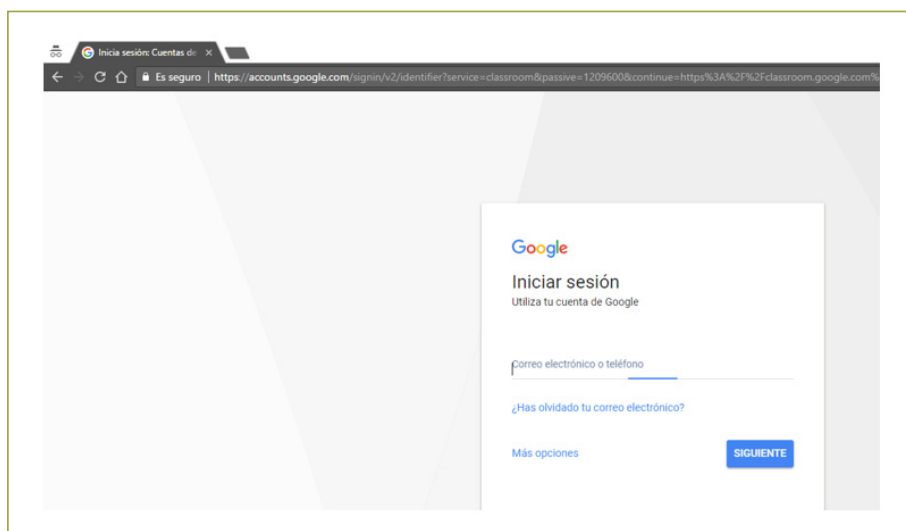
Inicia sesión: Cuentas de ×

Es seguro | https://accounts.google.com/signin/v2/identifier?service=classroom&passive=1209600&continue=https%3A%2F%2Fclassroom.google.com%

Google

Iniciar sesión

Utiliza tu cuenta de Google

Correo electrónico o teléfono

¿Has olvidado tu correo electrónico?

Más opciones

SIGUIENTE